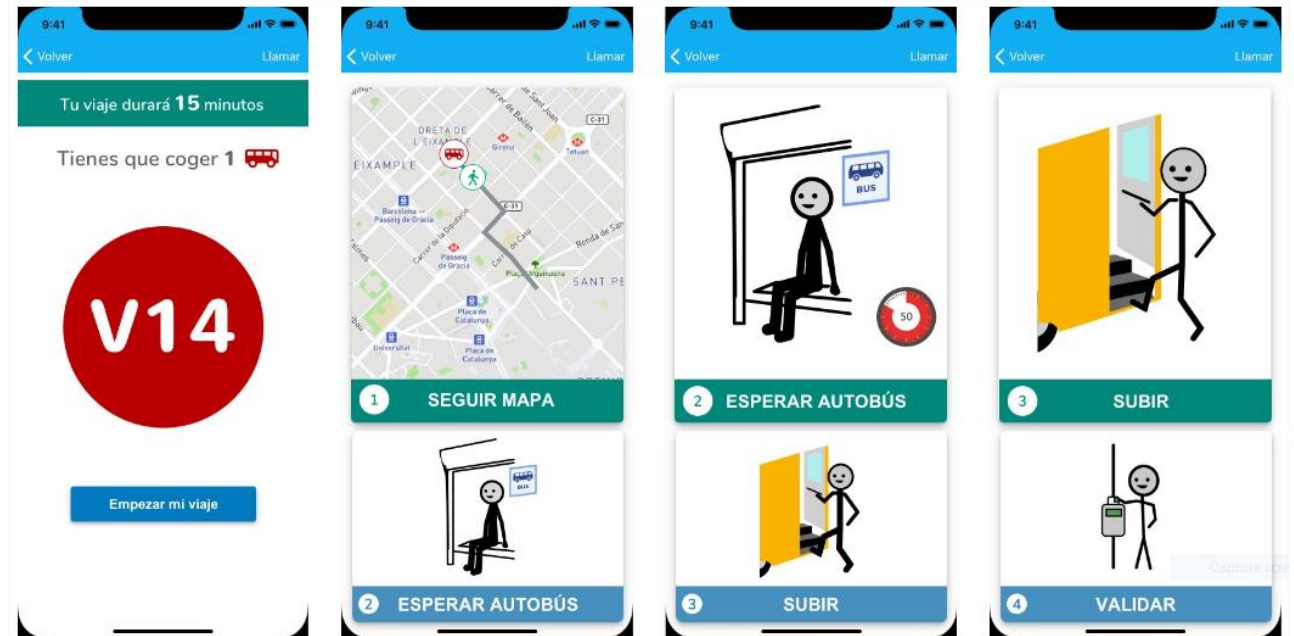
9:41
Volver
Llamar
Tu viaje durará 15 minutos
Tienes que coger 1
V14
Empezar mi viaje

9:41
Volver
Llamar
DRETA DE L'EIXAMPLE
EIXAMPLE
Girona
Tetuan
C-31
Barcelona — Passeig de Gràcia
Passeig de Gràcia
Plaça Urquinaona
SANT PE
Plaça de Catalunya
Universitat
Plaça de Catalunya
Ronda de Sant
1 SEGUIR MAPA
BUS
2 ESPERAR AUTOBÚS

9:41
Volver
Llamar
BUS
50
2 ESPERAR AUTOBÚS
3 SUBIR

9:41
Volver
Llamar
3 SUBIR
4 VALIDAR
Capture scre